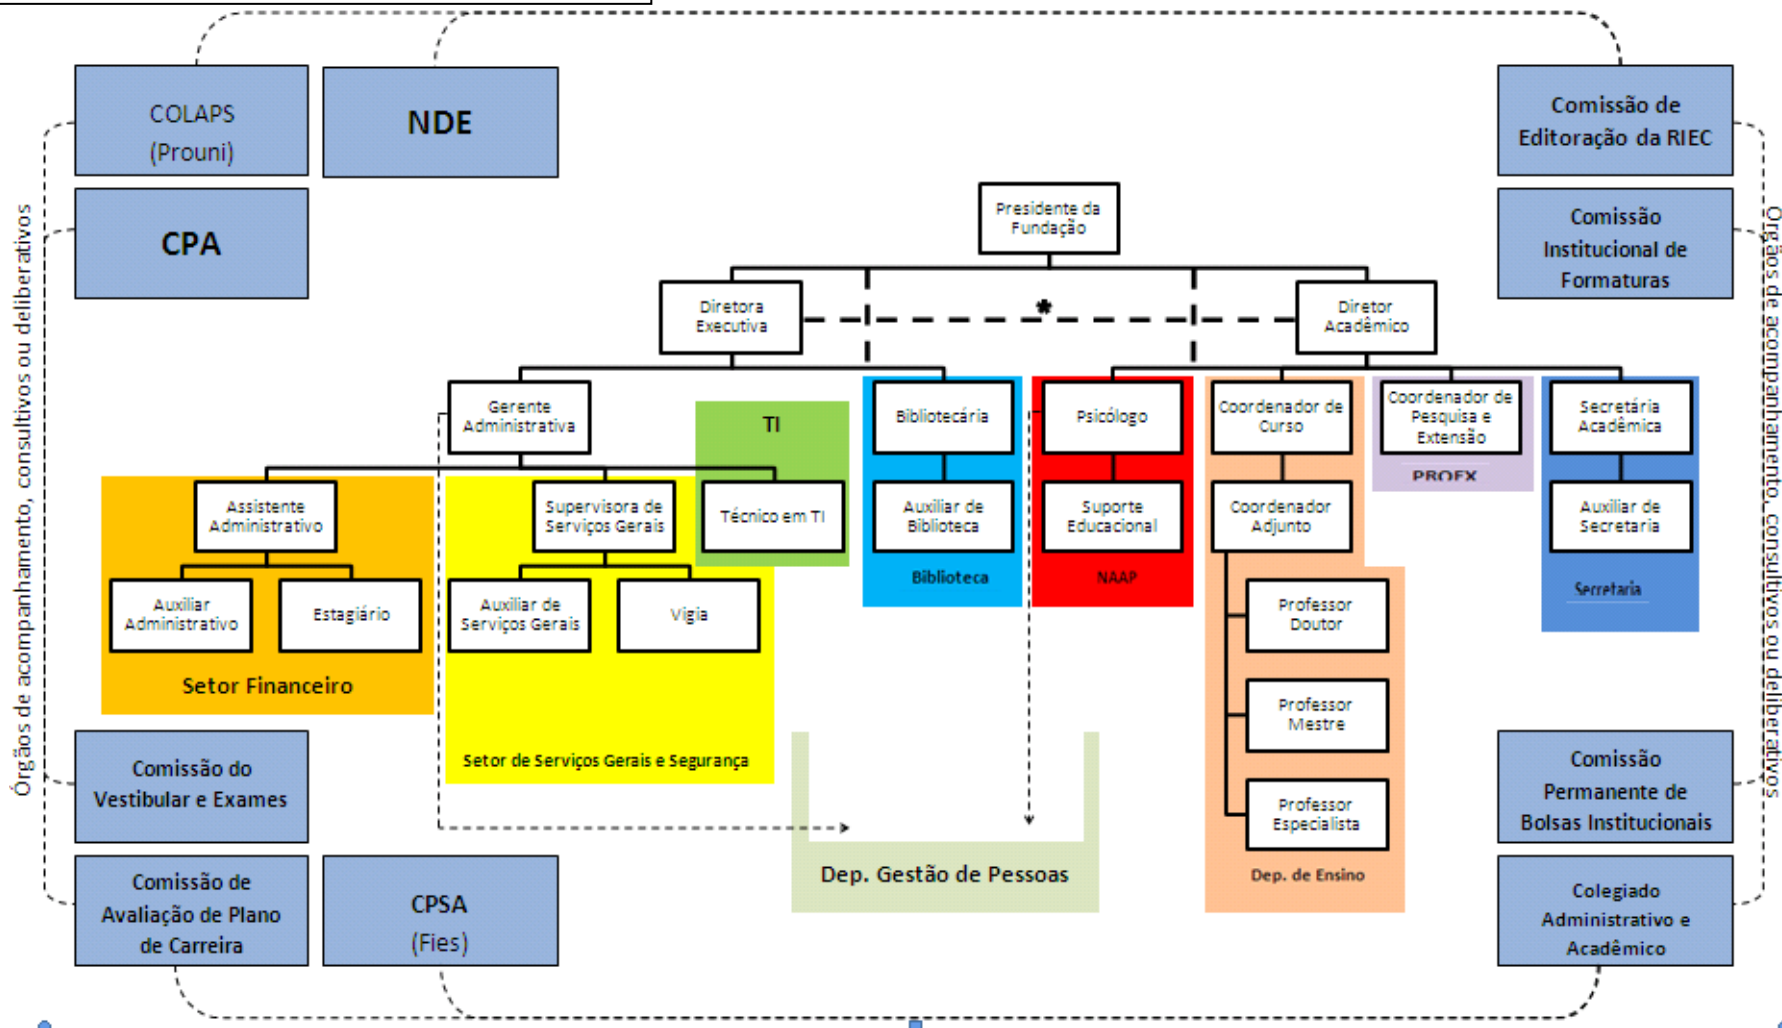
COLAPS (Prouni)

NDE

CPA

Comissão de Editoração da RIEC

Comissão Institucional de Formaturas

Órgãos de acompanhamento, consultivos ou deliberativos

Órgãos de acompanhamento, consultivos ou deliberativos

Presidente da Fundação

Diretora Executiva

*

Diretor Acadêmico

Gerente Administrativa

TI

Bibliotecária

Psicólogo

Coordenador de Curso

Coordenador de Pesquisa e Extensão

PROEX

Secretária Acadêmica

Assistente Administrativo

Supervisora de Serviços Gerais

Técnico em TI

Auxiliar de Biblioteca

Suporte Educacional

Coordenador Adjunto

Auxiliar de Secretaria

Biblioteca

NAAP

Secretaria

Auxiliar Administrativo

Estagiário

Auxiliar de Serviços Gerais

Vigia

Professor Doutor

Professor Mestre

Professor Especialista

Setor Financeiro

Setor de Serviços Gerais e Segurança

Dep. Gestão de Pessoas

Dep. de Ensino

Comissão do Vestibular e Exames

Comissão de Avaliação de Plano de Carreira

CPSA (Fies)

Comissão Permanente de Bolsas Institucionais

Colegiado Administrativo e Acadêmico